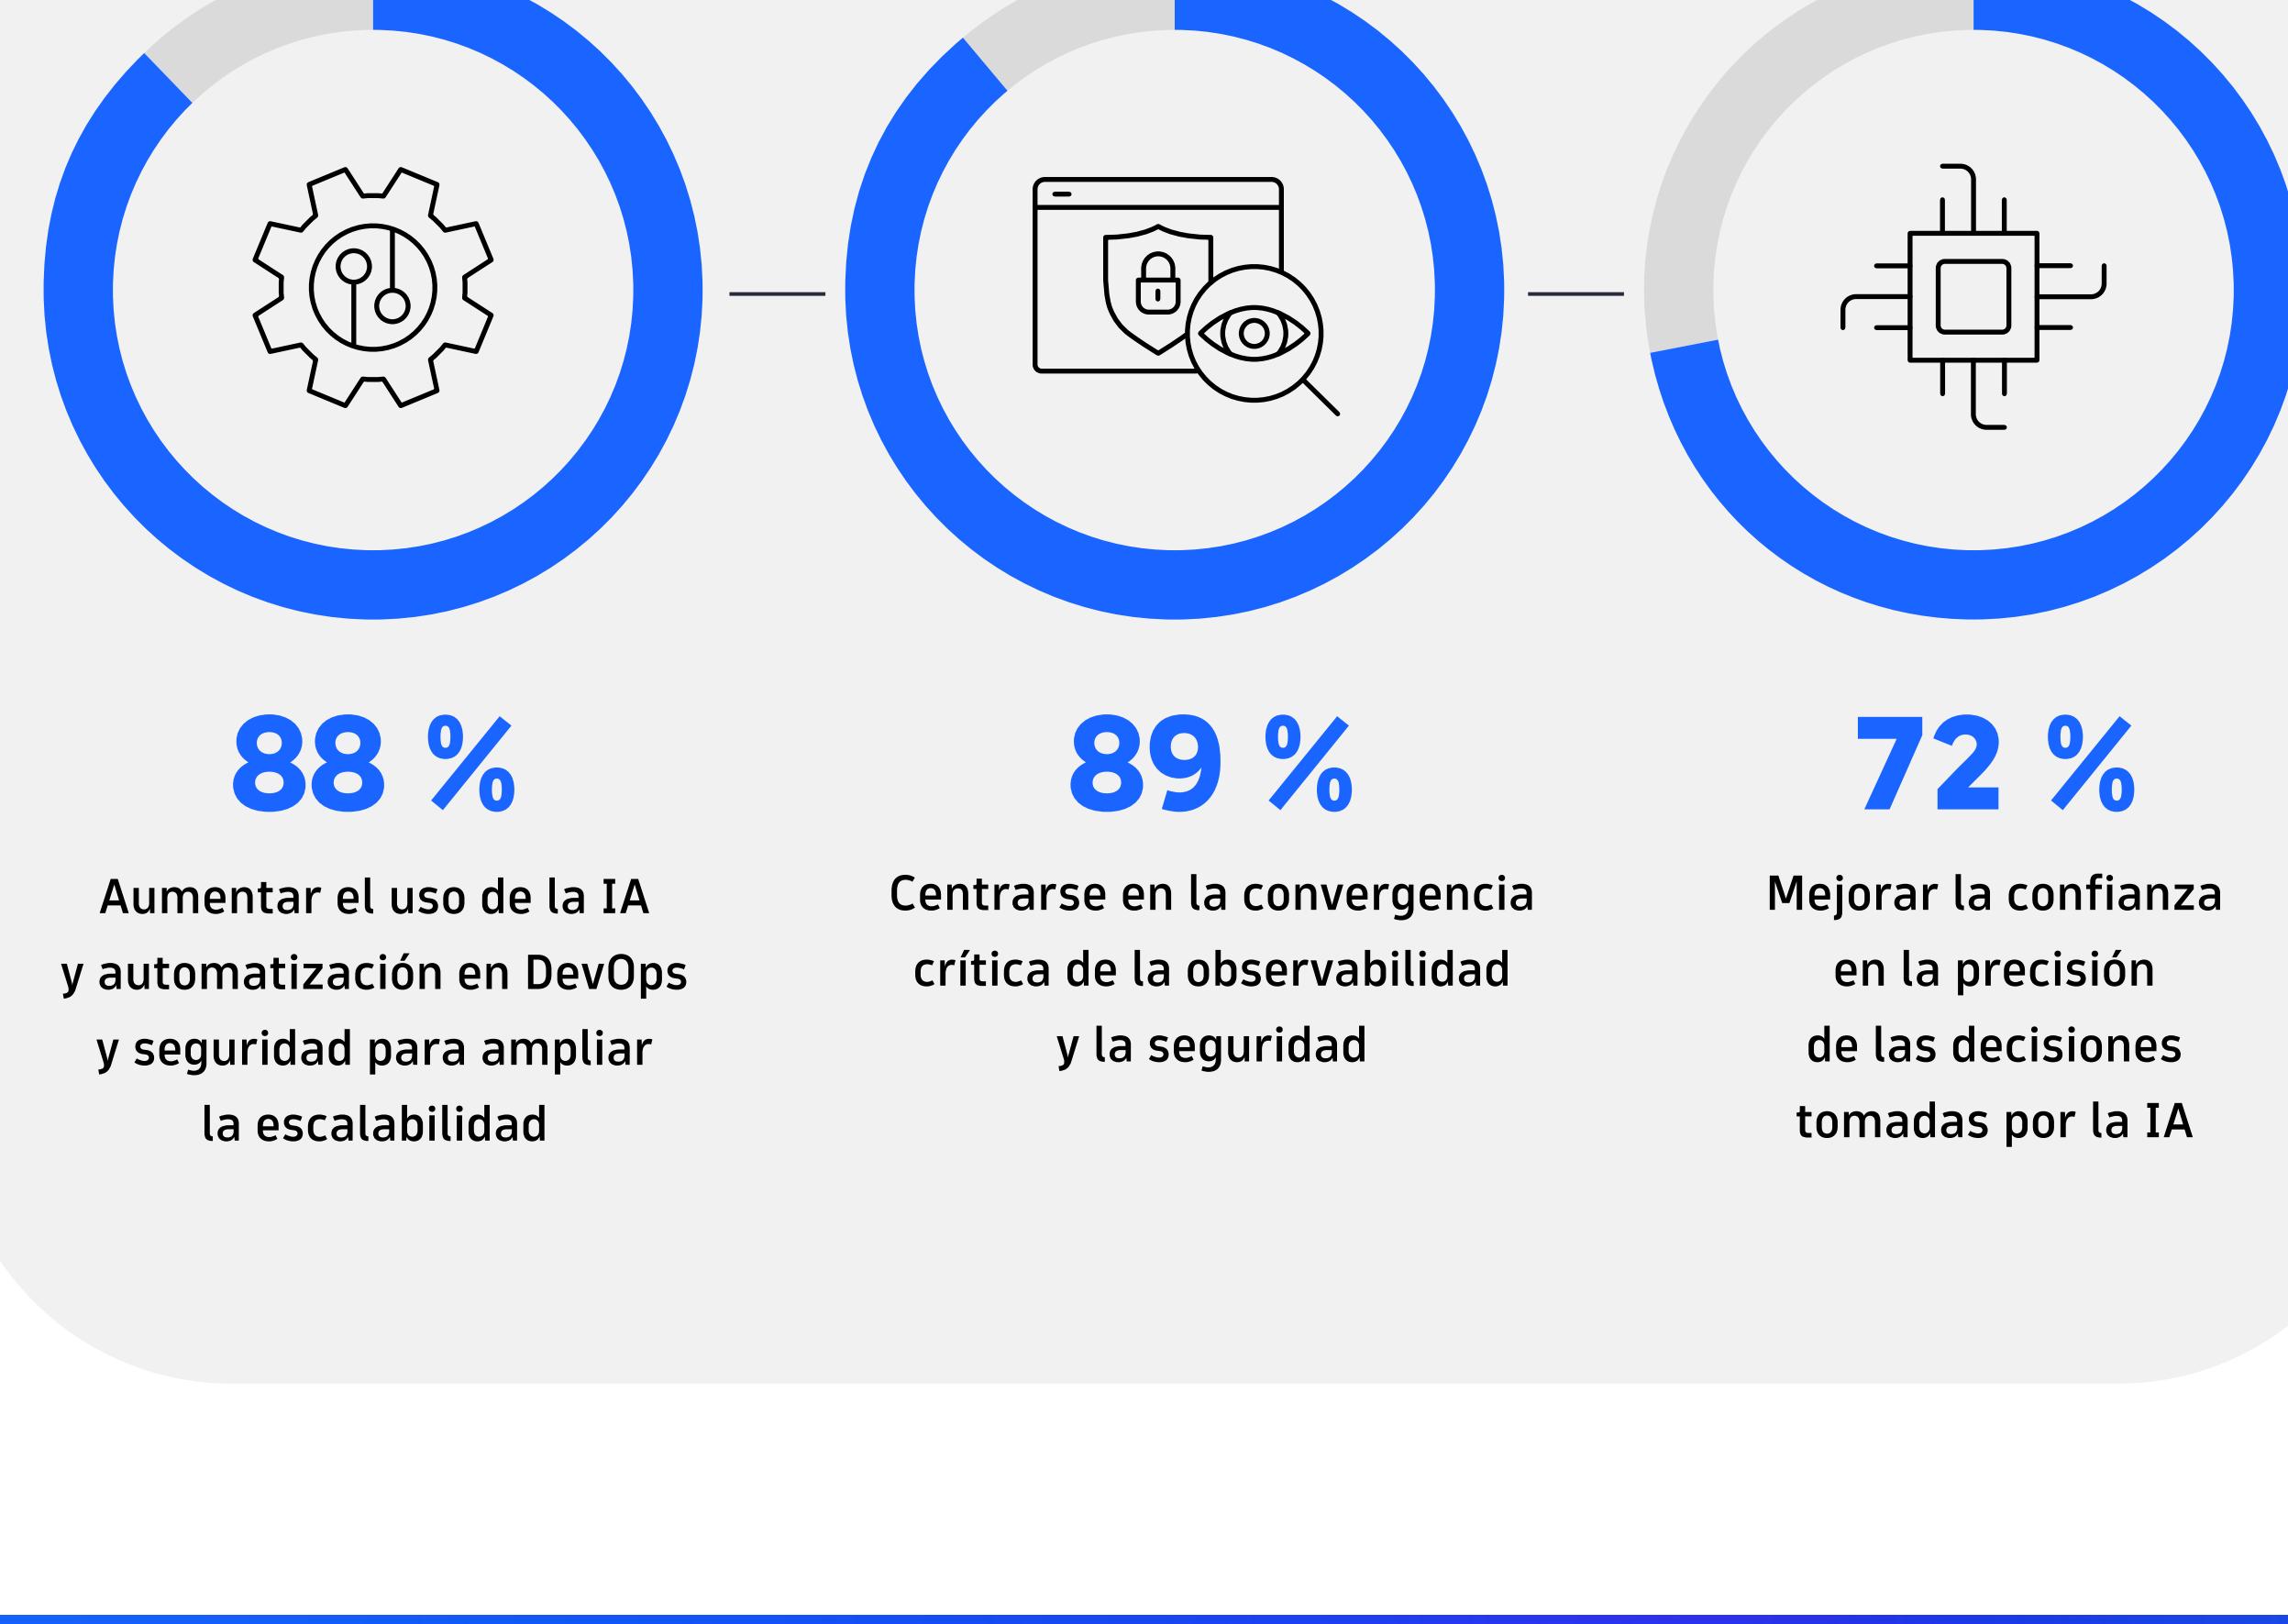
88 %

Aumentar el uso de la IA y automatización en DevOps y seguridad para ampliar la escalabilidad

89 %

Centrarse en la convergencia crítica de la observabilidad y la seguridad

72 %

Mejorar la confianza en la precisión de las decisiones tomadas por la IA